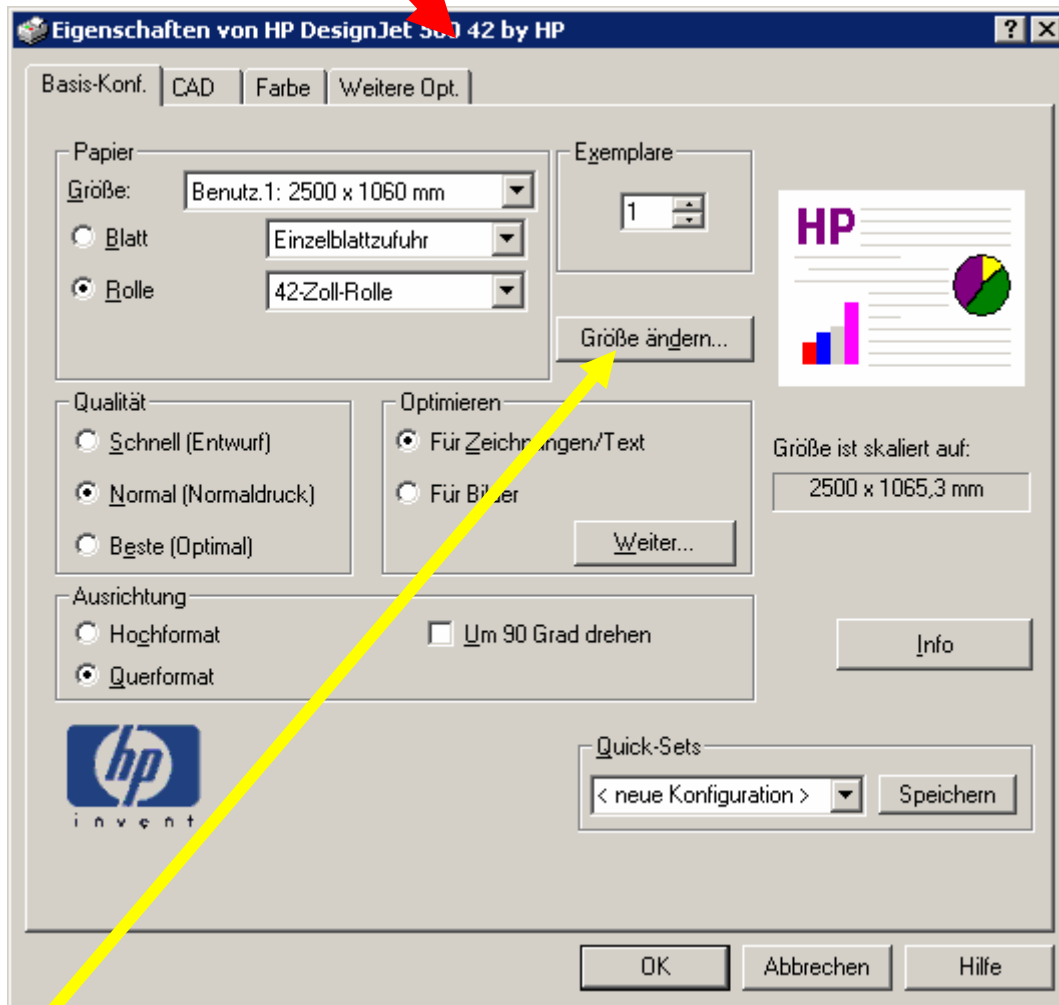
Eigenschaften von HP DesignJet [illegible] 42 by HP

? X

Basis-Konf. | CAD | Farbe | Weitere Opt.

Papier
Größe: Benutz.1: 2500 x 1060 mm
Blatt Einzelblattzufuhr
Rolle 42-Zoll-Rolle

Exemplare
1

Größe ändern...

HP

Qualität
Schnell (Entwurf)
Normal (Normaldruck)
Beste (Optimal)

Optimieren
Für Zeich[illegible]gen/Text
Für Bi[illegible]er
Weiter...

Größe ist skaliert auf:
2500 x 1065,3 mm

Ausrichtung
Hochformat
Querformat
Um 90 Grad drehen

Info

hp
invent

Quick-Sets
< neue Konfiguration >
Speichern

OK
Abbrechen
Hilfe